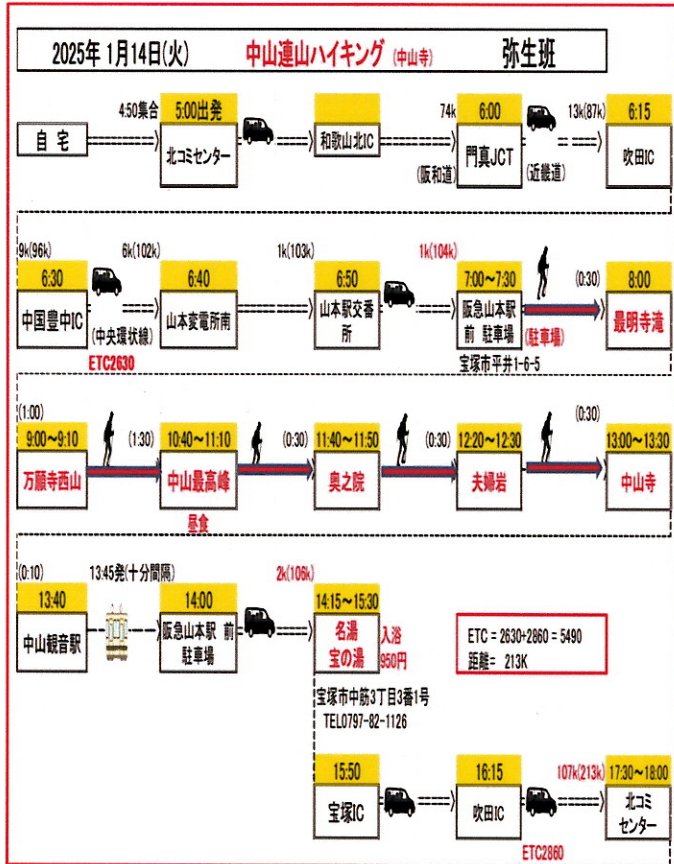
2025年 1月14日(火)　中山連山ハイキング (中山寺)　弥生班

自 宅

4:50集合

5:00出発

北コミセンター

和歌山北IC

74k

6:00

門真JCT

(阪和道)

(近畿道)

13k(87k)

6:15

吹田IC

9k(96k)

6:30

中国豊中IC

ETC2630

6k(102k)

(中央環状線)

6:40

山本変電所南

1k(103k)

6:50

山本駅交番所

1k(104k)

7:00～7:30

阪急山本駅前 駐車場

(駐車場)

宝塚市平井1-6-5

(0:30)

8:00

最明寺滝

(1:00)

9:00～9:10

万願寺西山

(1:30)

10:40～11:10

中山最高峰

昼食

(0:30)

11:40～11:50

奥之院

(0:30)

12:20～12:30

夫婦岩

(0:30)

13:00～13:30

中山寺

(0:10)

13:40

中山観音駅

13:45発(十分間隔)

14:00

阪急山本駅 前 駐車場

2k(106k)

14:15～15:30

名湯 宝の湯

入浴 950円

宝塚市中筋3丁目3番1号

TEL0797-82-1126

ETC = 2630+2860 = 5490

距離= 213K

15:50

宝塚IC

16:15

吹田IC

ETC2860

107k(213k)

17:30～18:00

北コミセンター